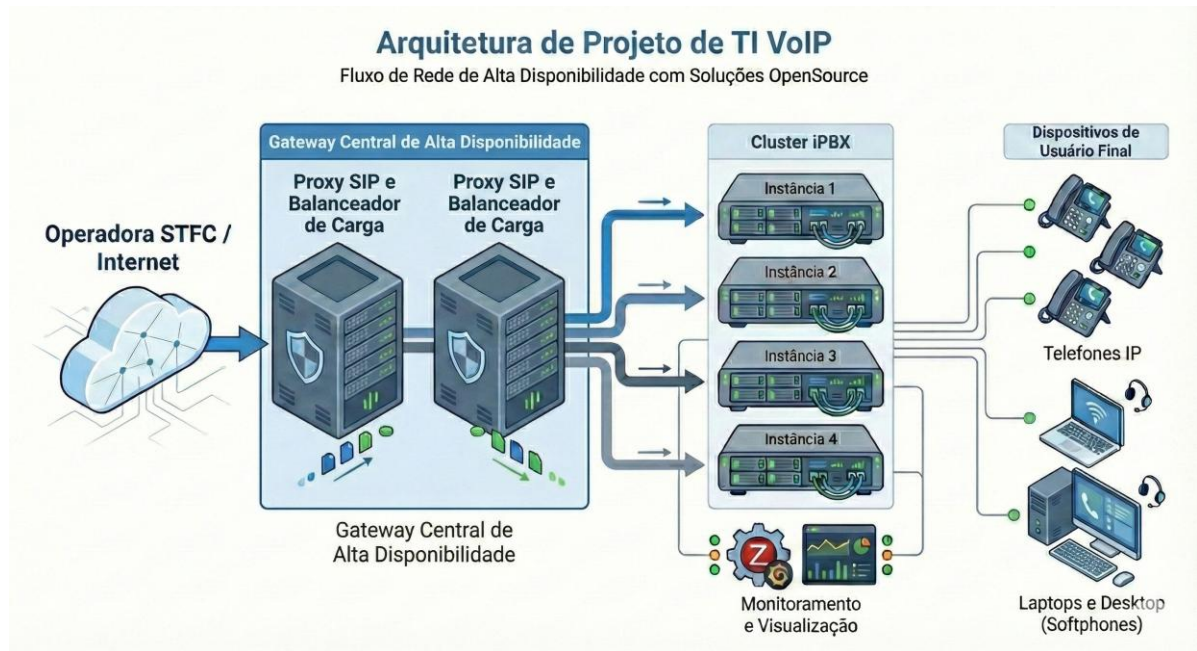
Arquitetura de Projeto de TI VoIP

Fluxo de Rede de Alta Disponibilidade com Soluções OpenSource

Gateway Central de Alta Disponibilidade

Proxy SIP e Balanceador de Carga

Proxy SIP e Balanceador de Carga

Operadora STFC / Internet

Gateway Central de Alta Disponibilidade

Cluster iPBX

Instância 1

Instância 2

Instância 3

Instância 4

Monitoramento e Visualização

Dispositivos de Usuário Final

Telefones IP

Laptops e Desktop (Softphones)